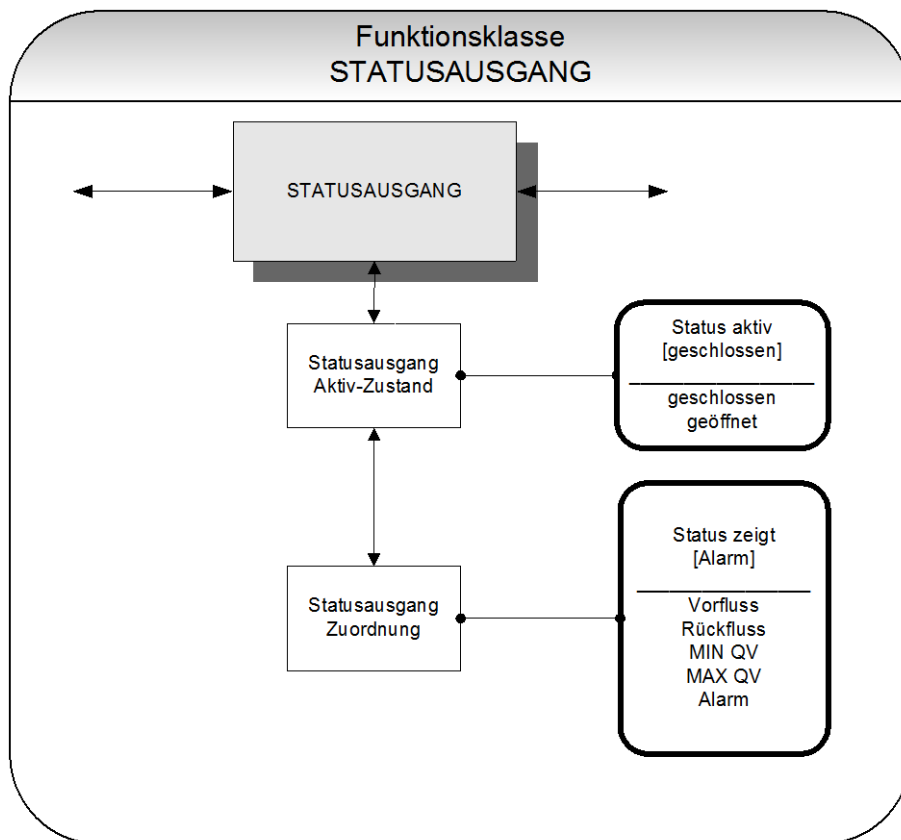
Funktionsklasse
STATUSAUSGANG

STATUSAUSGANG

Statusausgang
Aktiv-Zustand

Status aktiv
[geschlossen]

geschlossen
geöffnet

Statusausgang
Zuordnung

Status zeigt
[Alarm]

Vorfluss
Rückfluss
MIN QV
MAX QV
Alarm